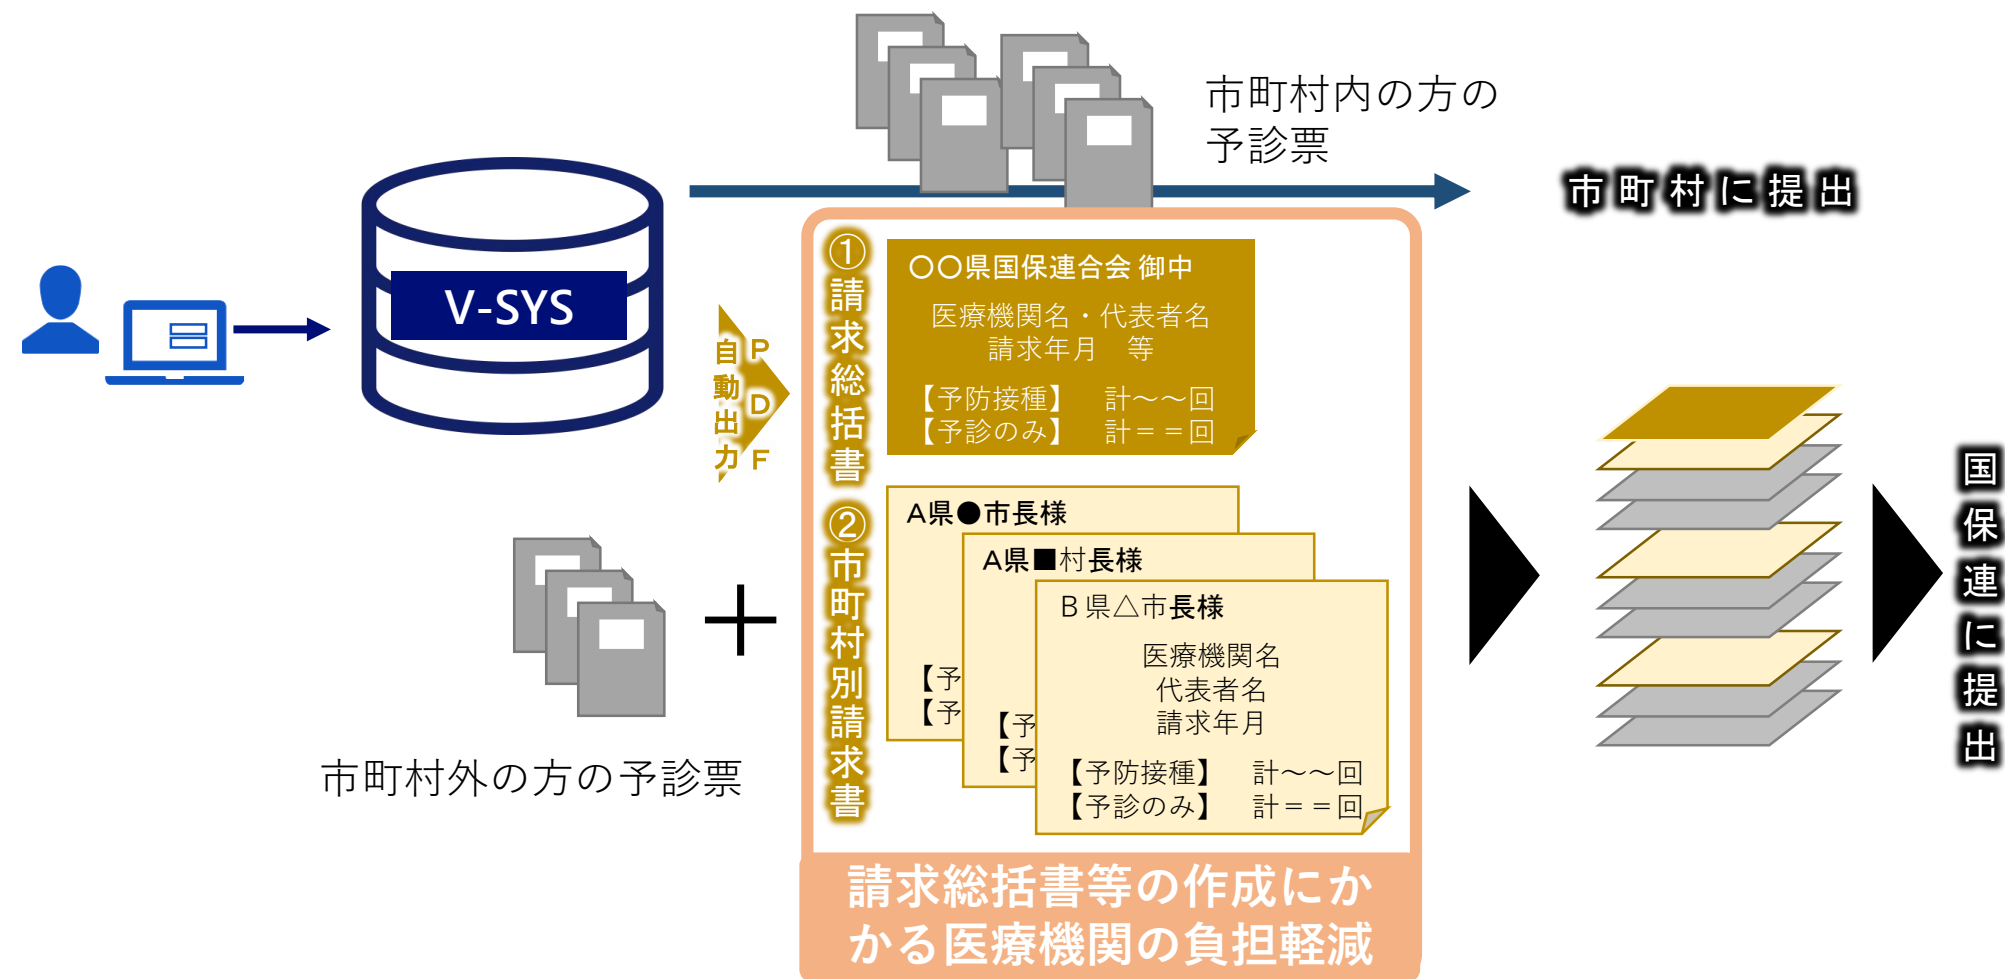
V-SYS

市町村内の方の予診票

市町村に提出

自動出力

PDF

①請求総括書

〇〇県国保連合会 御中

医療機関名・代表者名
請求年月　等

【予防接種】　計～～回
【予診のみ】　計＝＝回

②市町村別請求書

A県●市長様

【予
【予

A県■村長様

【予
【予

B県△市長様

医療機関名
代表者名
請求年月

【予防接種】　計～～回
【予診のみ】　計＝＝回

市町村外の方の予診票

請求総括書等の作成にかかる医療機関の負担軽減

国保連に提出